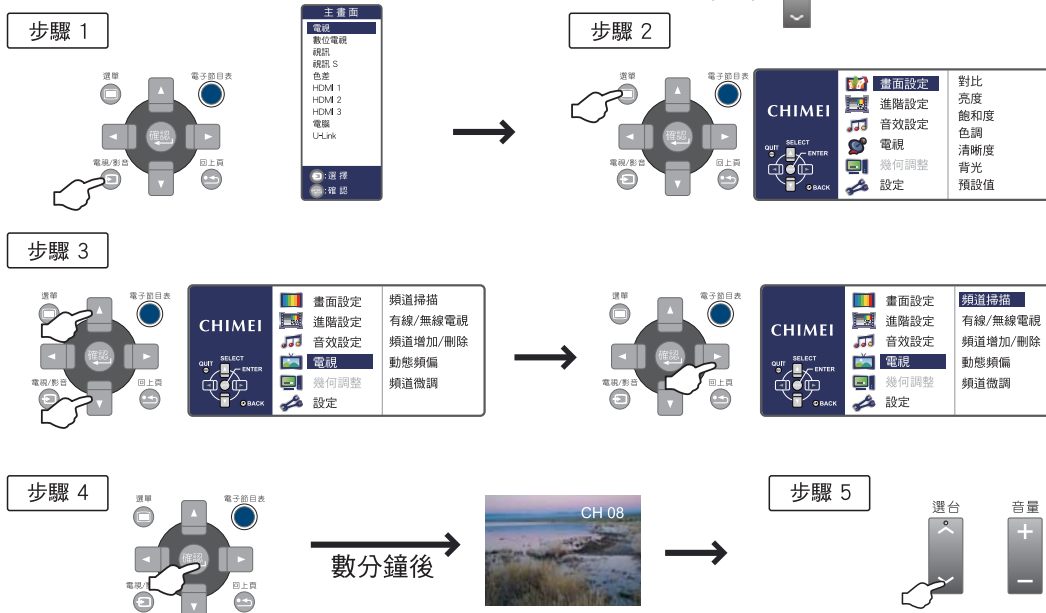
步驟 1

選單
電子節目表
確認
電視/影音
回上頁

主畫面
電視
數位電視
視訊
視訊 S
色差
HDMI 1
HDMI 2
HDMI 3
電腦
U-Link
:選擇
:確認

步驟 2

選單
電子節目表
確認
電視/影音
回上頁

CHIMEI
QUIT
SELECT
ENTER
BACK
畫面設定
進階設定
音效設定
電視
幾何調整
設定
對比
亮度
飽和度
色調
清晰度
背光
預設值

步驟 3

選單
電子節目表
確認
電視/影音
回上頁

CHIMEI
QUIT
SELECT
ENTER
BACK
畫面設定
進階設定
音效設定
電視
幾何調整
設定
頻道掃描
有線/無線電視
頻道增加/刪除
動態頻偏
頻道微調

選單
電子節目表
確認
電視/影音
回上頁

CHIMEI
QUIT
SELECT
ENTER
BACK
畫面設定
進階設定
音效設定
電視
幾何調整
設定
頻道掃描
有線/無線電視
頻道增加/刪除
動態頻偏
頻道微調

步驟 4

選單
電子節目表
確認
電視/影音
回上頁

數分鐘後

CH 08

步驟 5

選台
音量